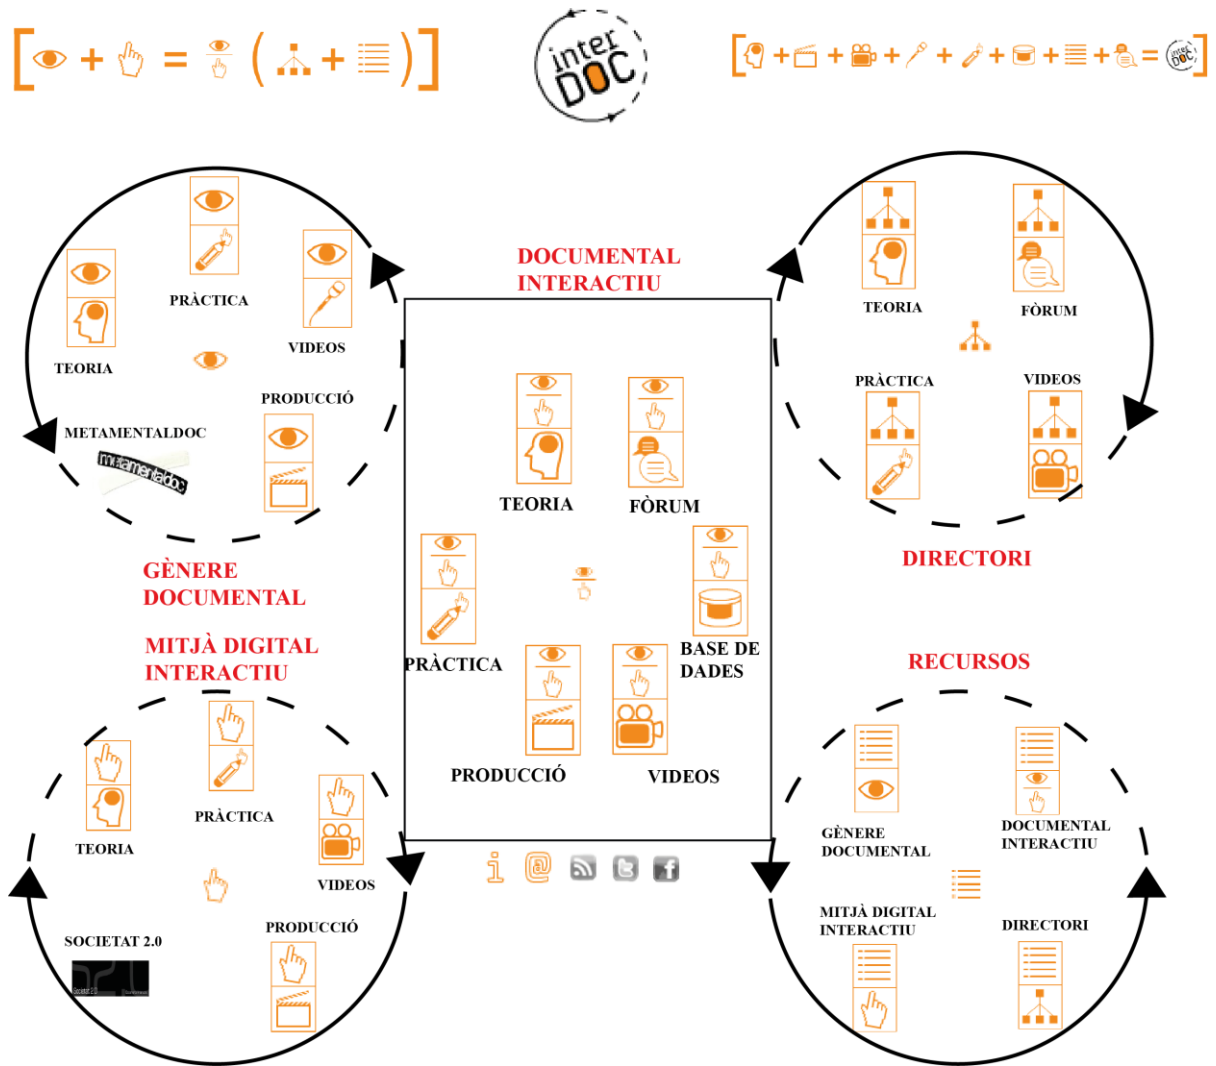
inter DOC

DOCUMENTAL INTERACTIU

PRÀCTICA

VIDEOS

TEORIA

PRODUCCIÓ

METAMENTALDOC

metamentaldoc

GÈNERE DOCUMENTAL

MITJÀ DIGITAL INTERACTIU

TEORIA

FÒRUM

PRÀCTICA

BASE DE DADES

PRODUCCIÓ

VIDEOS

TEORIA

FÒRUM

PRÀCTICA

VIDEOS

DIRECTORI

RECURSOS

PRÀCTICA

TEORIA

VIDEOS

PRODUCCIÓ

SOCIETAT 2.0

GÈNERE DOCUMENTAL

DOCUMENTAL INTERACTIU

MITJÀ DIGITAL INTERACTIU

DIRECTORI